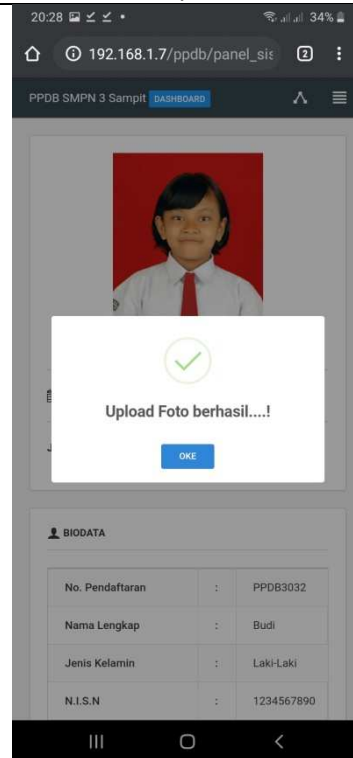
20:28 34%

192.168.1.7/ppdb/panel_sis 2

PPDB SMPN 3 Sampit DASHBOARD

Upload Foto berhasil....!

OKE

BIODATA

| | | |
|---|---|---|
| No. Pendaftaran | : | PPDB3032 |
| Nama Lengkap | : | Budi |
| Jenis Kelamin | : | Laki-Laki |
| N.I.S.N | : | 1234567890 |